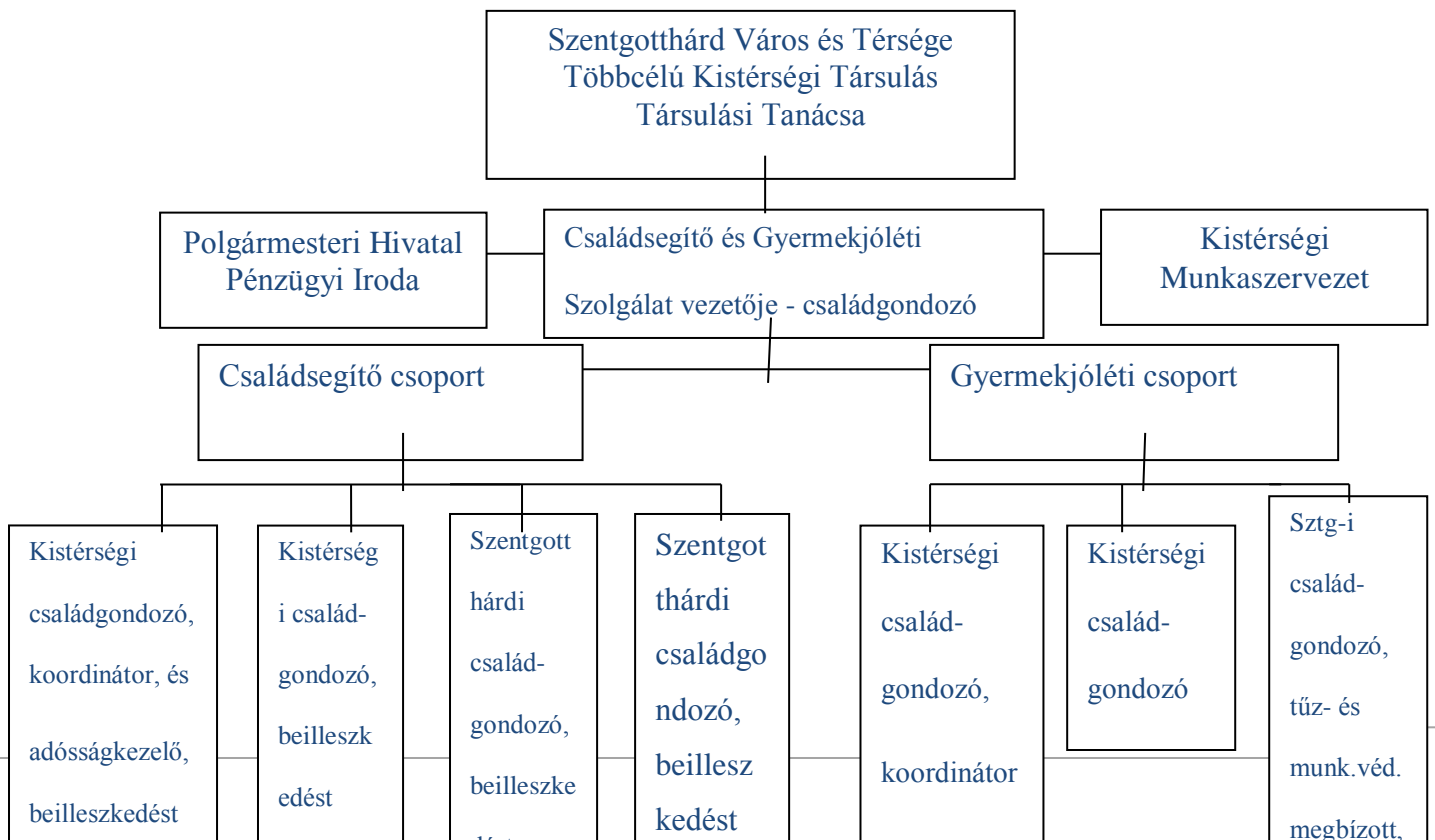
Szentgotthárd Város és Térsége Többcélú Kistérségi Társulás Társulási Tanácsa

Polgármesteri Hivatal Pénzügyi Iroda

Családsegítő és Gyermekjóléti Szolgálat vezetője - családgondozó

Kistérségi Munkaszervezet

Családsegítő csoport

Gyermekjóléti csoport

Kistérségi családgondozó, koordinátor, és adósságkezelő, beilleszkedést

Kistérségi családgondozó, beilleszkedést

Szentgotthárdi családgondozó, beilleszke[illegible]

Szentgotthárdi családgondozó, beilleszkedést

Kistérségi családgondozó, koordinátor

Kistérségi családgondozó

Sztg-i családgondozó, tűz- és munk.véd. megbízott,